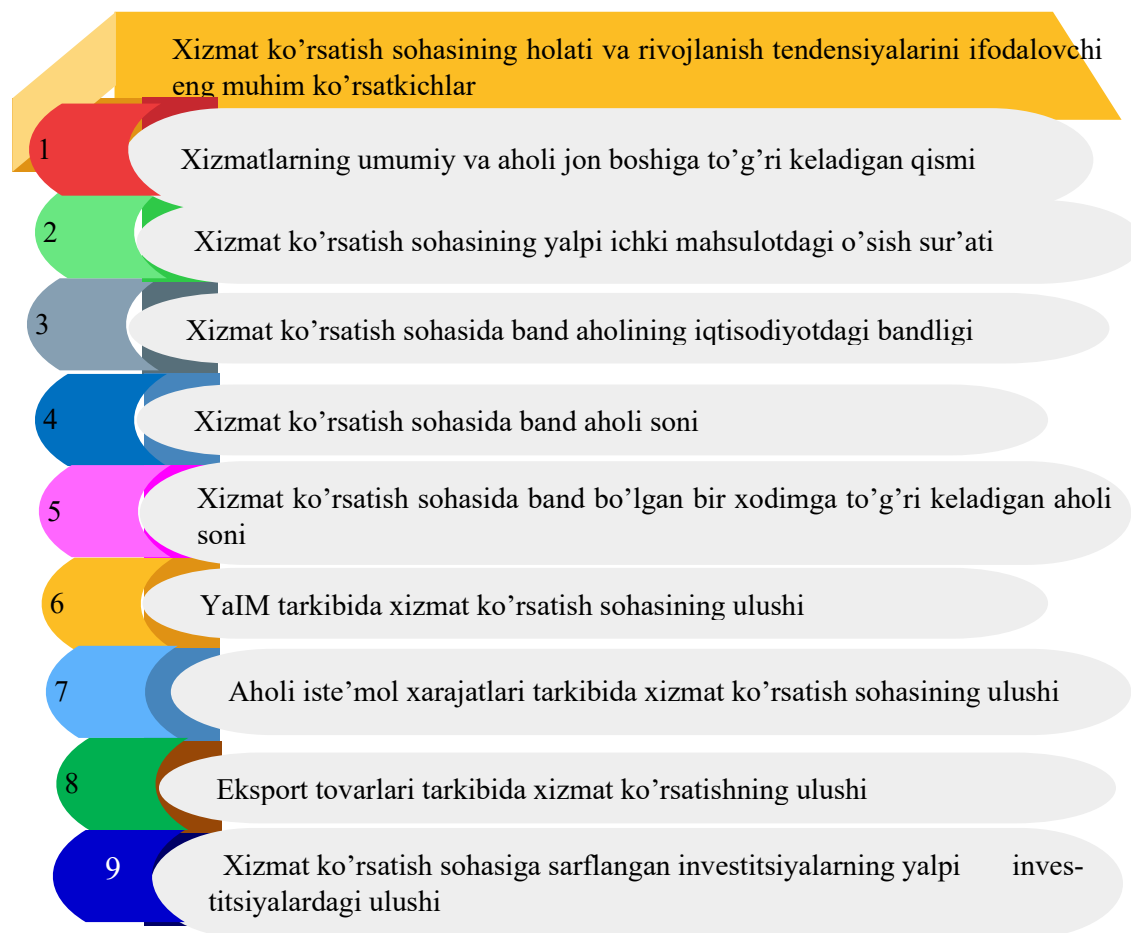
Xizmat ko’rsatish sohasining holati va rivojlanish tendensiyalarini ifodalovchi eng muhim ko’rsatkichlar

1

Xizmatlarning umumiy va aholi jon boshiga to’g’ri keladigan qismi

2

Xizmat ko’rsatish sohasining yalpi ichki mahsulotdagi o’sish sur’ati

3

Xizmat ko’rsatish sohasida band aholining iqtisodiyotdagi bandligi

4

Xizmat ko’rsatish sohasida band aholi soni

5

Xizmat ko’rsatish sohasida band bo’lgan bir xodimga to’g’ri keladigan aholi soni

6

YaIM tarkibida xizmat ko’rsatish sohasining ulushi

7

Aholi iste’mol xarajatlari tarkibida xizmat ko’rsatish sohasining ulushi

8

Eksport tovarlari tarkibida xizmat ko’rsatishning ulushi

9

Xizmat ko’rsatish sohasiga sarflangan investitsiyalarning yalpi investitsiyalardagi ulushi